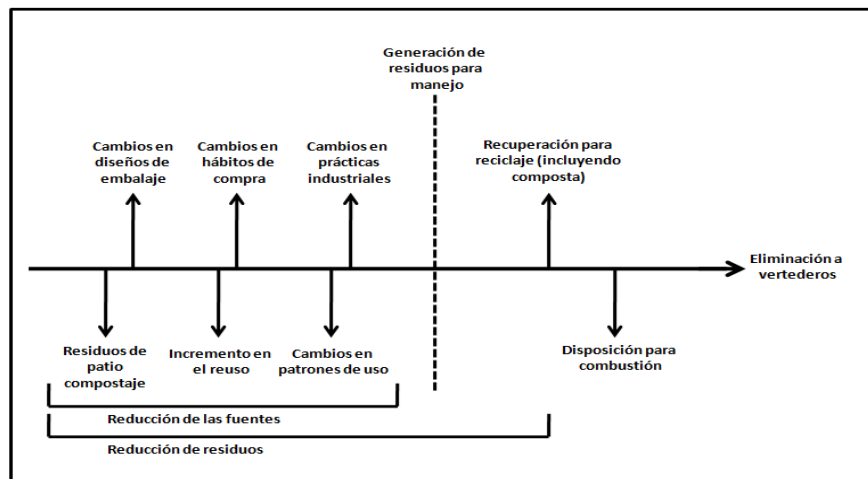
Generación de residuos para manejo

Cambios en diseños de embalaje

Cambios en hábitos de compra

Cambios en prácticas industriales

Recuperación para reciclaje (incluyendo composta)

Eliminación a vertederos

Residuos de patio compostaje

Incremento en el reuso

Cambios en patrones de uso

Disposición para combustión

Reducción de las fuentes

Reducción de residuos